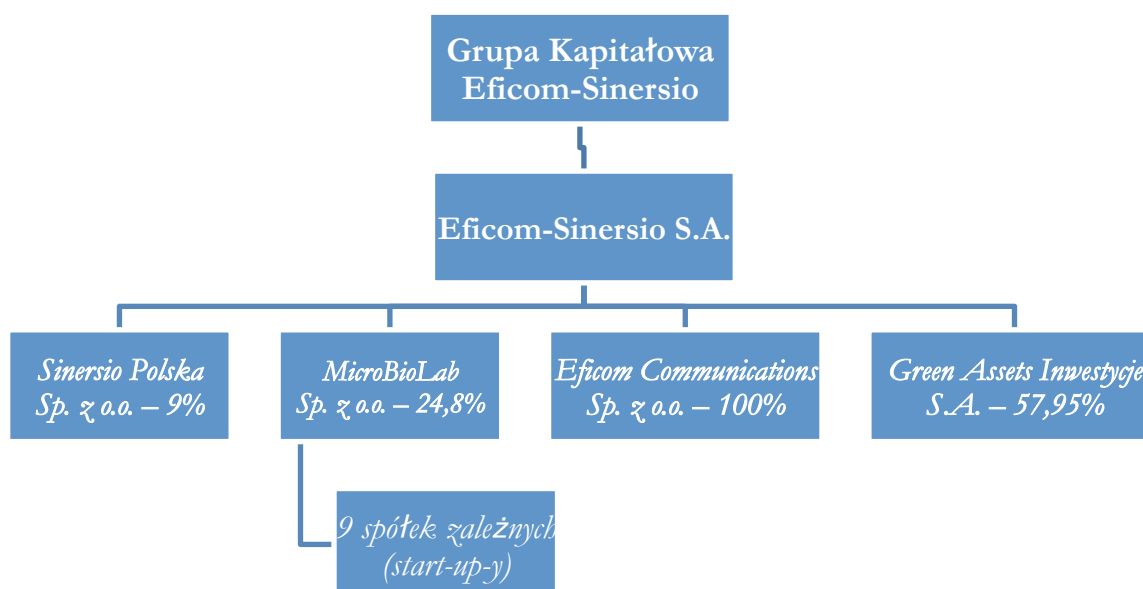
Grupa Kapitałowa Eficom-Sinersio

Eficom-Sinersio S.A.

Sinersio Polska Sp. z o.o. – 9%

MicroBioLab Sp. z o.o. – 24,8%

Eficom Communications Sp. z o.o. – 100%

Green Assets Inwestycje S.A. – 57,95%

9 spółek zależnych (start-up-y)